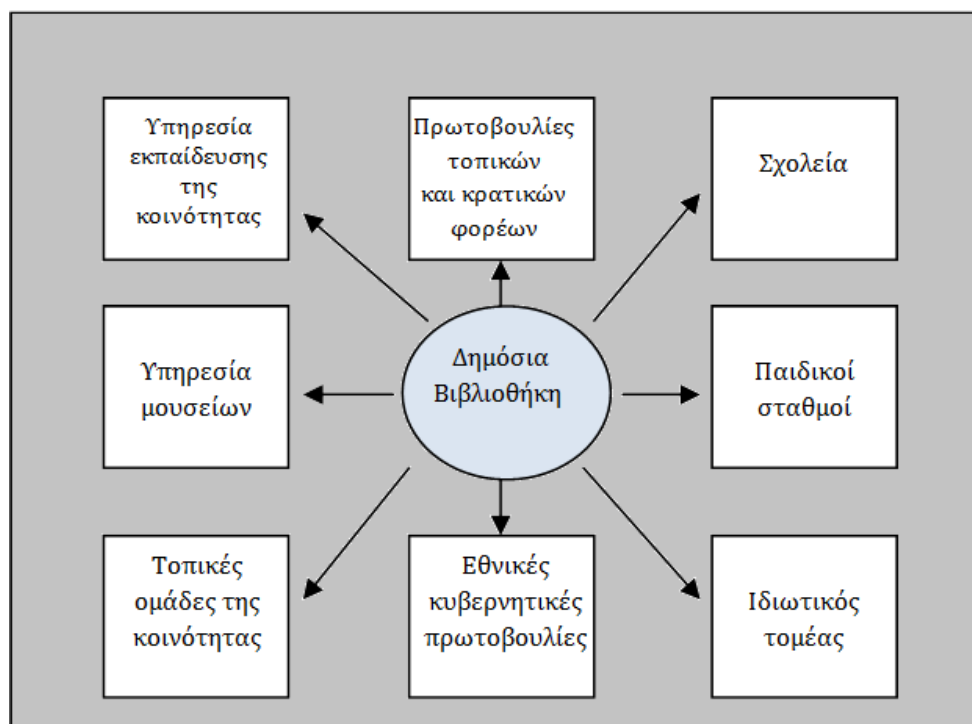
Υπηρεσία εκπαίδευσης της κοινότητας

Πρωτοβουλίες τοπικών και κρατικών φορέων

Σχολεία

Υπηρεσία μουσείων

Δημόσια Βιβλιοθήκη

Παιδικοί σταθμοί

Τοπικές ομάδες της κοινότητας

Εθνικές κυβερνητικές πρωτοβουλίες

Ιδιωτικός τομέας